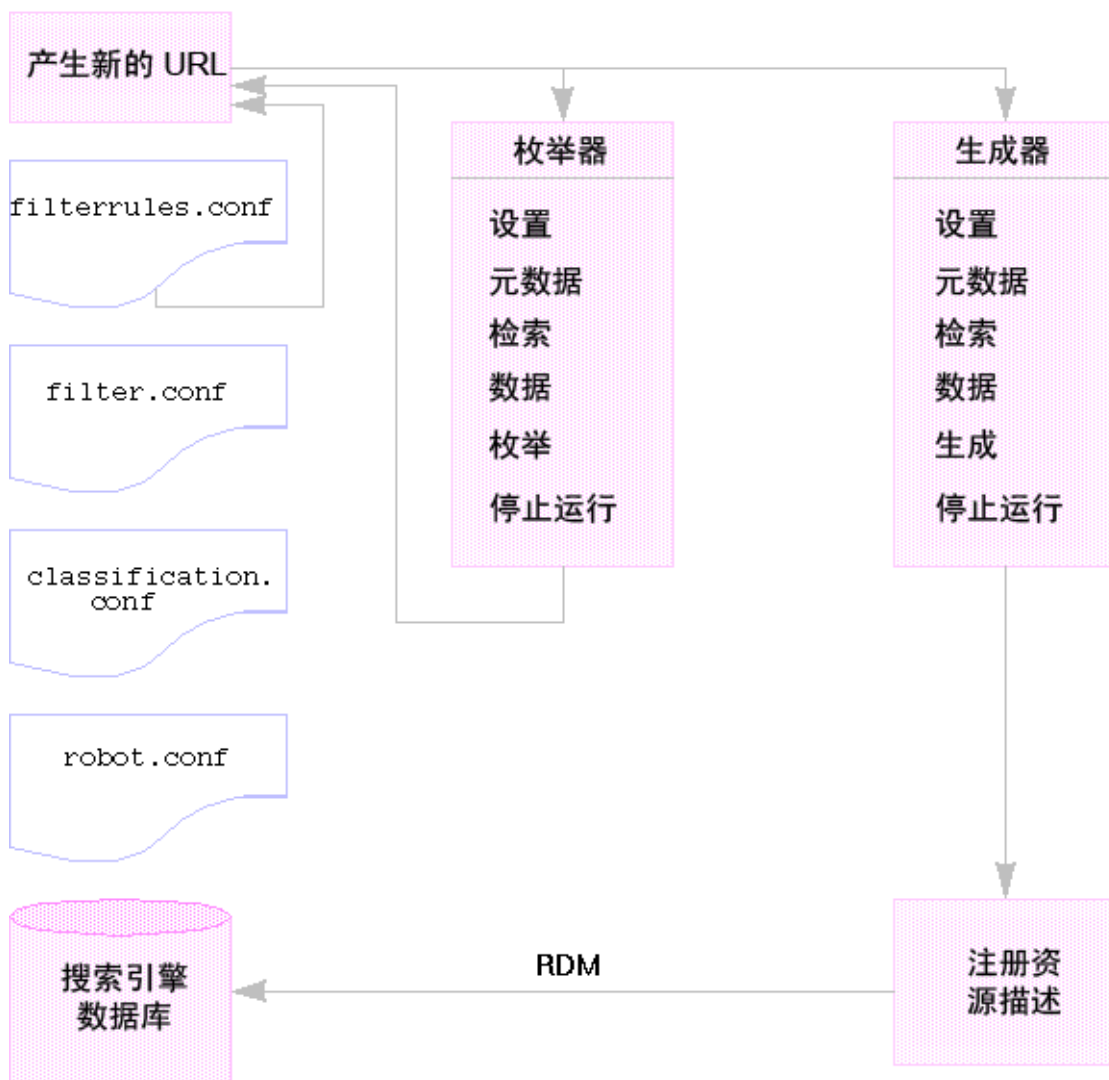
产生新的 URL

filterrules.conf

filter.conf

classification.
conf

robot.conf

枚举器

设置
元数据
检索
数据
枚举
停止运行

生成器

设置
元数据
检索
数据
生成
停止运行

搜索引擎
数据库

RDM

注册资
源描述